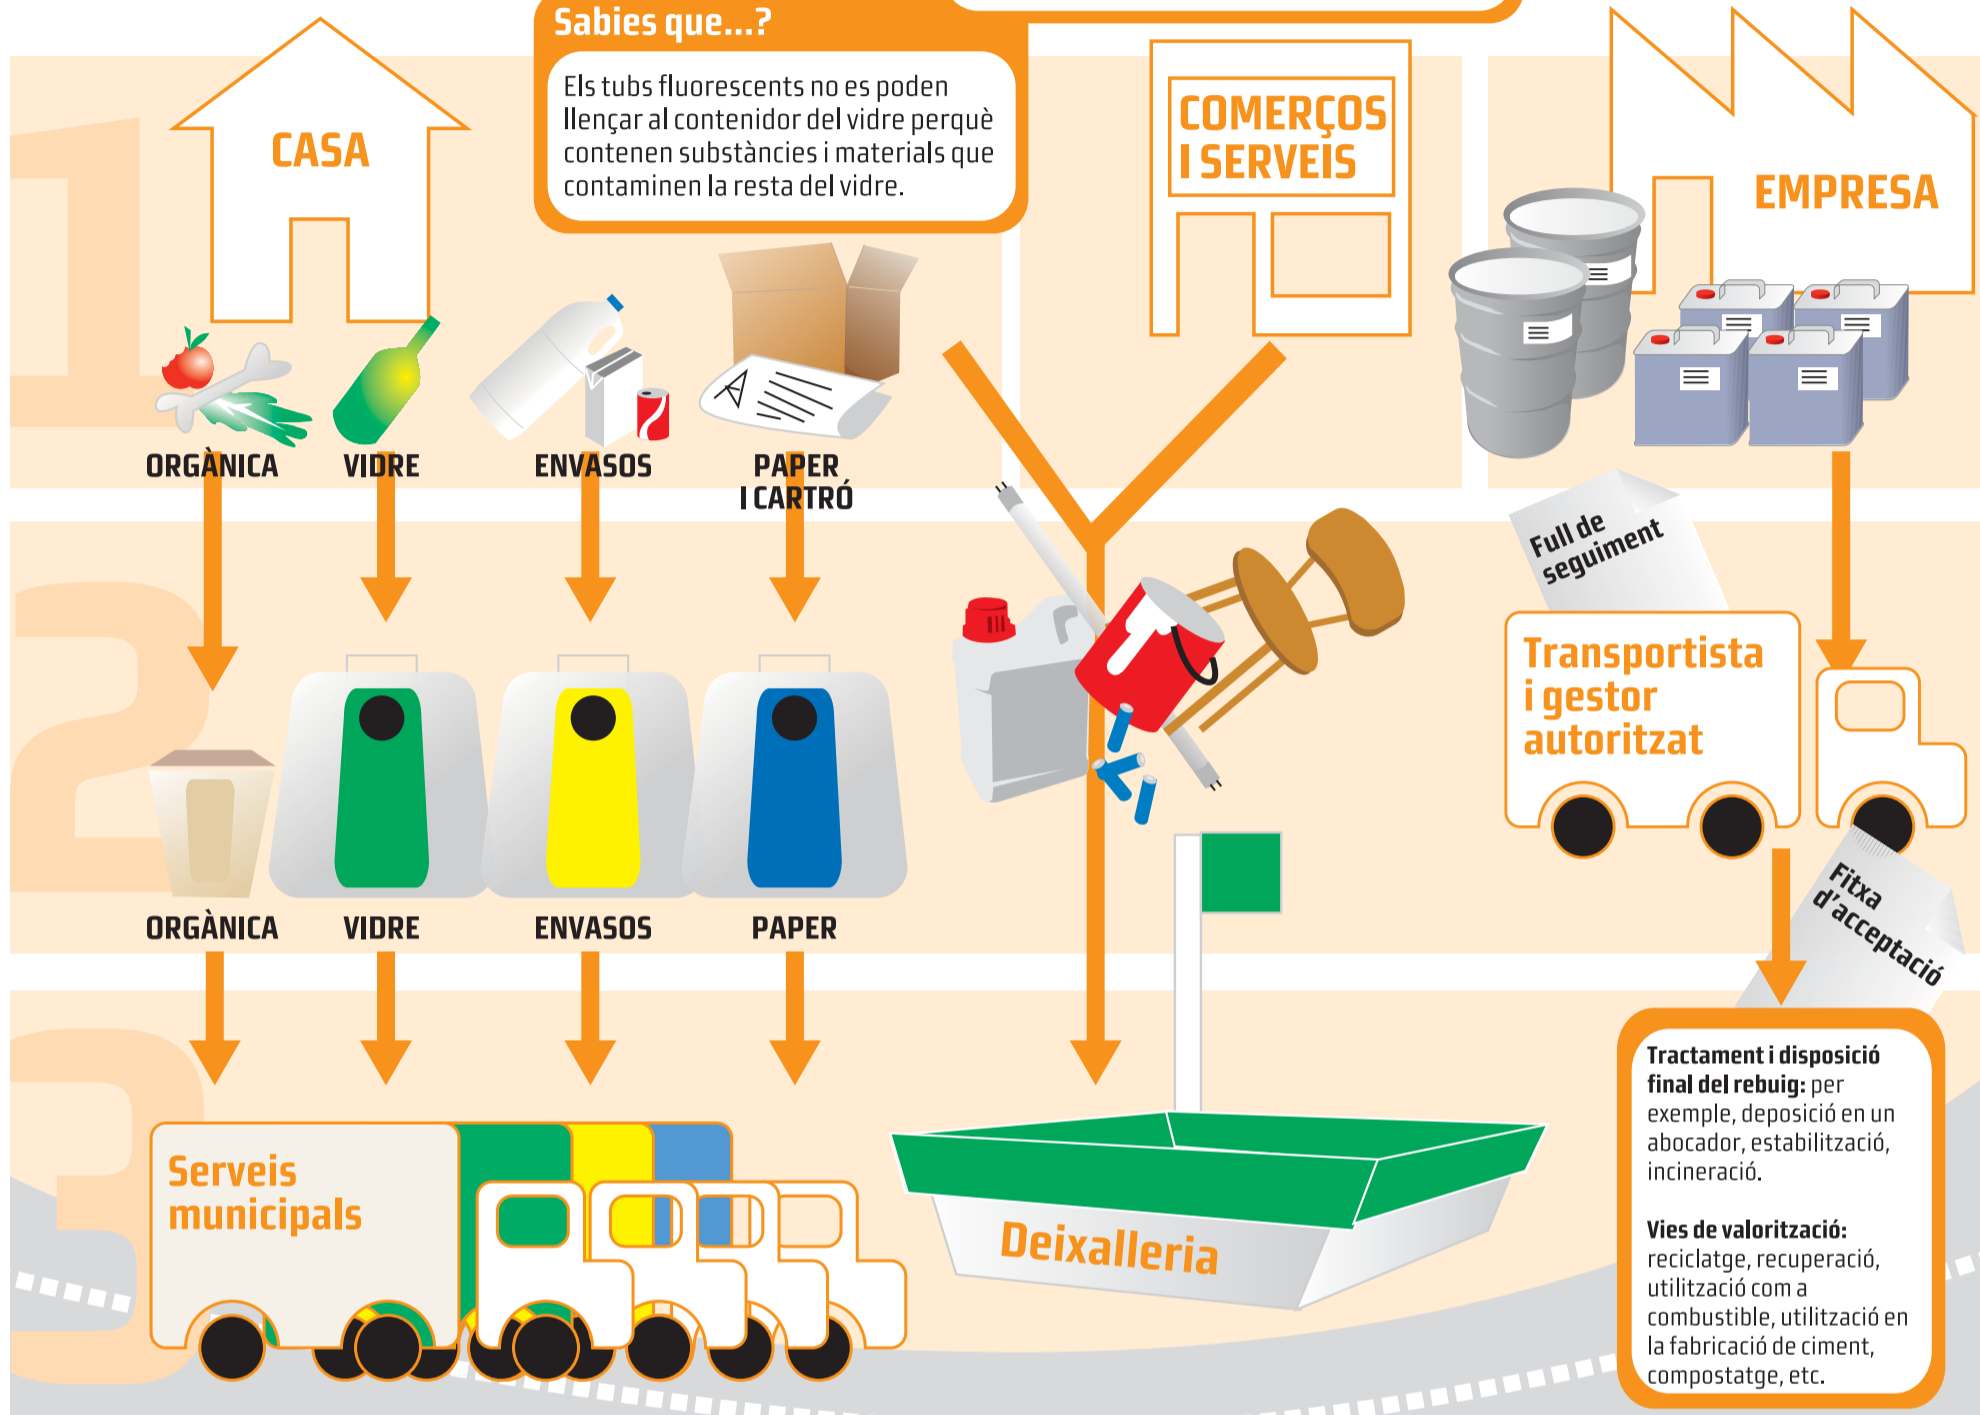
Sabies que...?

Els tubs fluorescents no es poden llençar al contenidor del vidre perquè contenen substàncies i materials que contaminen la resta del vidre.

CASA

COMERÇOS I SERVEIS

EMPRESA

ORGÀNICA

VIDRE

ENVASOS

PAPER I CARTRÓ

Full de seguiment

Transportista i gestor autoritzat

ORGÀNICA

VIDRE

ENVASOS

PAPER

Fitxa d'acceptació

Serveis municipals

Deixalleria

**Tractament i disposició final del rebuig:** per exemple, deposició en un abocador, estabilització, incineració.

**Vies de valorització:** reciclatge, recuperació, utilització com a combustible, utilització en la fabricació de ciment, compostatge, etc.